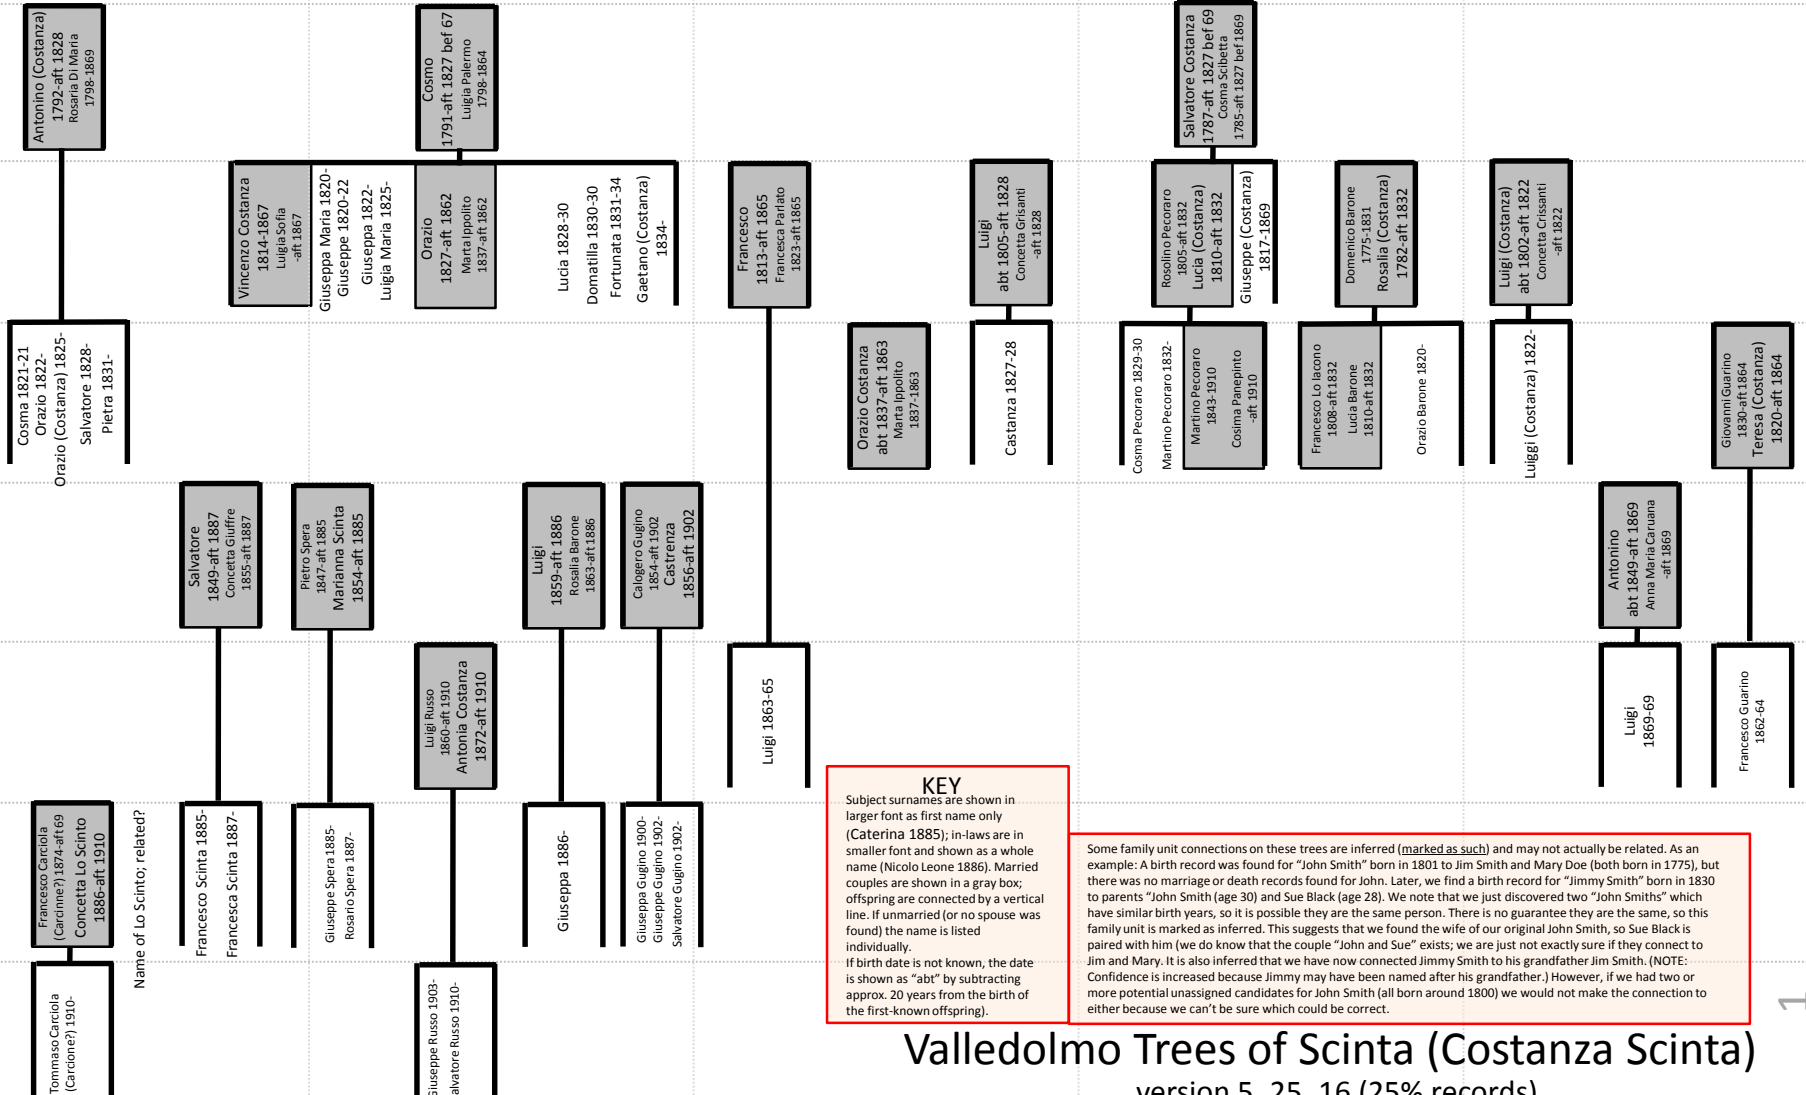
Antonino (Costanza)
1792-aft 1828
Rosaria Di Maria
1798-1869

Cosmo
1791-aft 1827 bef 67
Luigia Palermo
1798-1864

Salvatore Costanza
1787-aft 1827 bef 69
Cosma Scibetta
1785-aft 1827 bef 1869

Vincenzo Costanza
1814-1867
Luigia Sofia
-aft 1867

Giuseppa Maria 1820-
Giuseppe 1820-22
Giuseppa 1822-
Luigia Maria 1825-

Orazio
1827-aft 1862
Marta Ippolito
1837-aft 1862

Lucia 1828-30
Domatilla 1830-30
Fortunata 1831-34
Gaetano (Costanza) 1834-

Francesco
1813-aft 1865
Francesca Parlato
1823-aft 1865

Luigi
abt 1805-aft 1828
Concetta Grisanti
-aft 1828

Rosolino Pecoraro
1805-aft 1832
Lucia (Costanza)
1810-aft 1832

Giuseppe (Costanza)
1817-1869

Domenico Barone
1775-1831
Rosalia (Costanza)
1782-aft 1832

Luigi (Costanza)
abt 1802-aft 1822
Concetta Crissanti
-aft 1822

Cosma 1821-21
Orazio 1822-
Orazio (Costanza) 1825-
Salvatore 1828-
Pietra 1831-

Orazio Costanza
abt 1837-aft 1863
Marta Ippolito
1837-1863

Castanza 1827-28

Cosma Pecoraro 1829-30
Martino Pecoraro 1832-

Martino Pecoraro
1843-1910
Cosima Panepinto
-aft 1910

Francesco Lo Iacono
1808-aft 1832
Lucia Barone
1810-aft 1832

Orazio Barone 1820-

Luiggi (Costanza) 1822-

Giovanni Guarino
1830-aft 1864
Teresa (Costanza)
1820-aft 1864

Salvatore
1849-aft 1887
Concetta Giuffre
1855-aft 1887

Pietro Spera
1847-aft 1885
Marianna Scinta
1854-aft 1885

Luigi
1859-aft 1886
Rosalia Barone
1863-aft 1886

Calogero Gugino
1854-aft 1902
Castrenza
1856-aft 1902

Antonino
abt 1849-aft 1869
Anna Maria Caruana
-aft 1869

Luigi Russo
1860-aft 1910
Antonia Costanza
1872-aft 1910

Luigi 1863-65

Luigi
1869-69

Francesco Guarino
1862-64

Francesco Carciola
(Carcinne?) 1874-aft 69
Concetta Lo Scinto
1886-aft 1910

Name of Lo Scinto; related?

Francesco Scinta 1885-
Francesca Scinta 1887-

Giuseppe Spera 1885-
Rosario Spera 1887-

Giuseppa 1886-

Giuseppa Gugino 1900-
Giuseppe Gugino 1902-
Salvatore Gugino 1902-

Tommaso Carciola
(Carcione?) 1910-

Giuseppe Russo 1903-
Salvatore Russo 1910-

KEY
Subject surnames are shown in larger font as first name only (Caterina 1885); in-laws are in smaller font and shown as a whole name (Nicolo Leone 1886). Married couples are shown in a gray box; offspring are connected by a vertical line. If unmarried (or no spouse was found) the name is listed individually.
If birth date is not known, the date is shown as "abt" by subtracting approx. 20 years from the birth of the first-known offspring).

Some family unit connections on these trees are inferred (marked as such) and may not actually be related. As an example: A birth record was found for "John Smith" born in 1801 to Jim Smith and Mary Doe (both born in 1775), but there was no marriage or death records found for John. Later, we find a birth record for "Jimmy Smith" born in 1830 to parents "John Smith (age 30) and Sue Black (age 28). We note that we just discovered two "John Smiths" which have similar birth years, so it is possible they are the same person. There is no guarantee they are the same, so this family unit is marked as inferred. This suggests that we found the wife of our original John Smith, so Sue Black is paired with him (we do know that the couple "John and Sue" exists; we are just not exactly sure if they connect to Jim and Mary. It is also inferred that we have now connected Jimmy Smith to his grandfather Jim Smith. (NOTE: Confidence is increased because Jimmy may have been named after his grandfather.) However, if we had two or more potential unassigned candidates for John Smith (all born around 1800) we would not make the connection to either because we can't be sure which could be correct.

Valledolmo Trees of Scinta (Costanza Scinta)
version 5_25_16 (25% records)

1